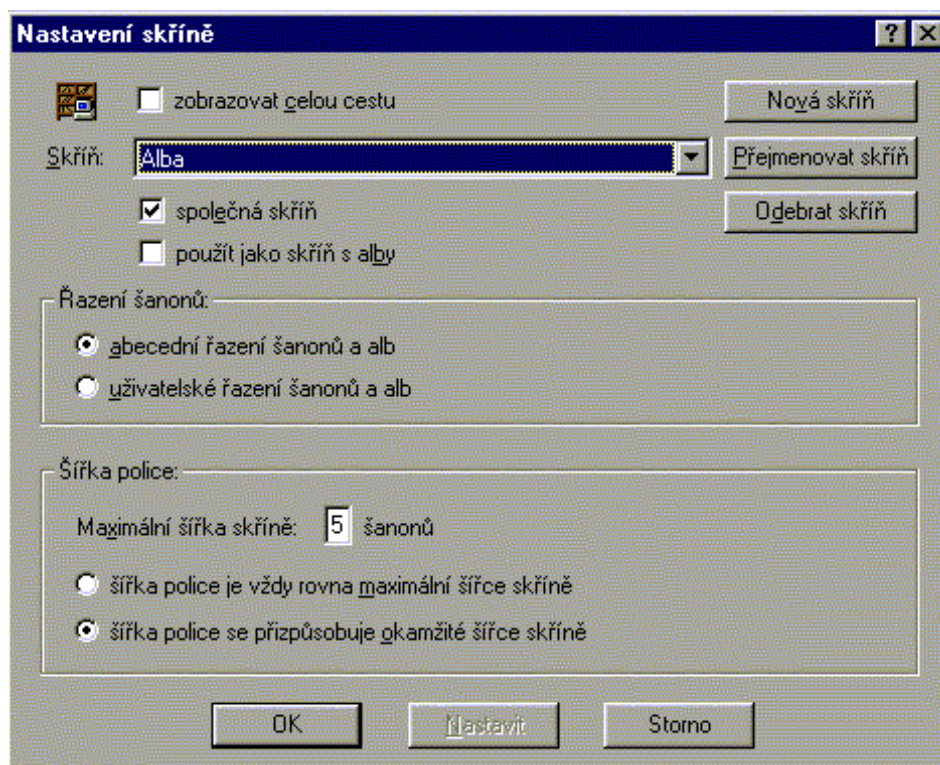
Nastavení skříně

? X

zobrazovat celou cestu

Nová skříň

Skříň: Alba

Přejmenovat skříň

společná skříň

Odebrat skříň

použít jako skříň s alby

Řazení šanonů:

abecední řazení šanonů a alb

uživatelské řazení šanonů a alb

Šířka police:

Maximální šířka skříně: 5 šanonů

šířka police je vždy rovna maximální šířce skříně

šířka police se přizpůsobuje okamžité šířce skříně

OK

Nastavit

Storno